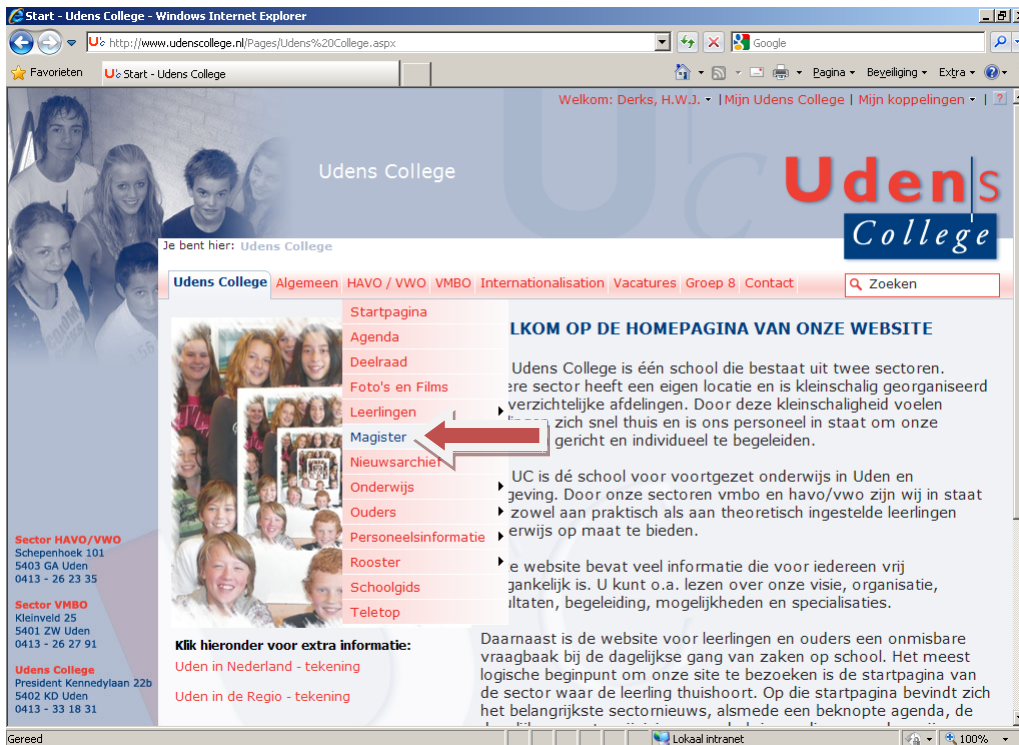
Start - Udens College - Windows Internet Explorer

http://www.udenscollege.nl/Pages/Udens%20College.aspx

Google

Favorieten

Start - Udens College

Pagina ▾ Beveiliging ▾ Extra ▾

Welkom: Derks, H.W.J. ▾ | Mijn Udens College | Mijn koppelingen ▾ |

Udens College

Udens College

Je bent hier: Udens College

Udens College | Algemeen | HAVO / VWO | VMBO | Internationalisation | Vacatures | Groep 8 | Contact

Zoeken

Startpagina
Agenda
Deelraad
Foto's en Films
Leerlingen
Magister
Nieuwsarchief
Onderwijs
Ouders
Personeelsinformatie
Rooster
Schoolgids
Teletop

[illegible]LKOM OP DE HOMEPAGINA VAN ONZE WEBSITE

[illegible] Udens College is één school die bestaat uit twee sectoren. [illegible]ere sector heeft een eigen locatie en is kleinschalig georganiseerd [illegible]verzichtelijke afdelingen. Door deze kleinschaligheid voelen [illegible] zich snel thuis en is ons personeel in staat om onze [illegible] gericht en individueel te begeleiden.

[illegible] UC is dé school voor voortgezet onderwijs in Uden en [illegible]geving. Door onze sectoren vmbo en havo/vwo zijn wij in staat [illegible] zowel aan praktisch als aan theoretisch ingestelde leerlingen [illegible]erwijs op maat te bieden.

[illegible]e website bevat veel informatie die voor iedereen vrij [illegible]gankelijk is. U kunt o.a. lezen over onze visie, organisatie, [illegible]ultaten, begeleiding, mogelijkheden en specialisaties.

Daarnaast is de website voor leerlingen en ouders een onmisbare vraagbaak bij de dagelijkse gang van zaken op school. Het meest logische beginpunt om onze site te bezoeken is de startpagina van de sector waar de leerling thuishoort. Op die startpagina bevindt zich het belangrijkste sectornieuws, alsmede een beknopte agenda, de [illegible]

Sector HAVO/VWO
Schepenhoek 101
5403 GA Uden
0413 - 26 23 35

Sector VMBO
Kleinveld 25
5401 ZW Uden
0413 - 26 27 91

Udens College
President Kennedylaan 22b
5402 KD Uden
0413 - 33 18 31

Klik hieronder voor extra informatie:
Uden in Nederland - tekening
Uden in de Regio - tekening

Gereed | Lokaal intranet | 100%